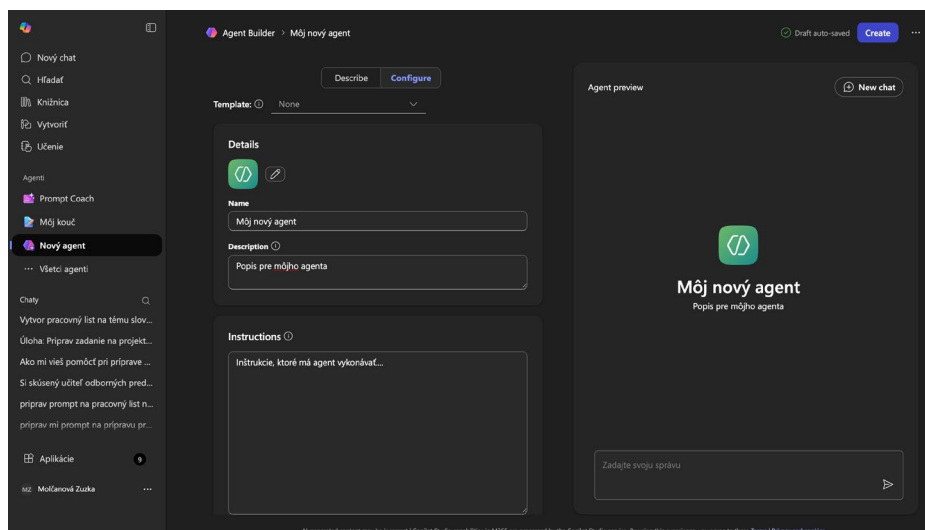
Nový chat
Hľadať
Knižnica
Vytvoriť
Učenie

Agenti
Prompt Coach
Môj kouč
Nový agent
Všetci agenti

Chaty
Vytvor pracovný list na tému slov...
Úloha: Priprav zadanie na projekt...
Ako mi vieš pomôcť pri príprave ...
Si skúsený učiteľ odborných pred...
priprav prompt na pracovný list n...
priprav mi prompt na prípravu pr...

Aplikácie 9

MZ Molčanová Zuzka ···

Agent Builder > Môj nový agent

Draft auto-saved Create ···

Describe Configure

Template: None

Details

Name
Môj nový agent

Description
Popis pre môjho agenta

Instructions
Inštrukcie, ktoré má agent vykonávať...

Agent preview
New chat

Môj nový agent
Popis pre môjho agenta

Zadajte svoju správu

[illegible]